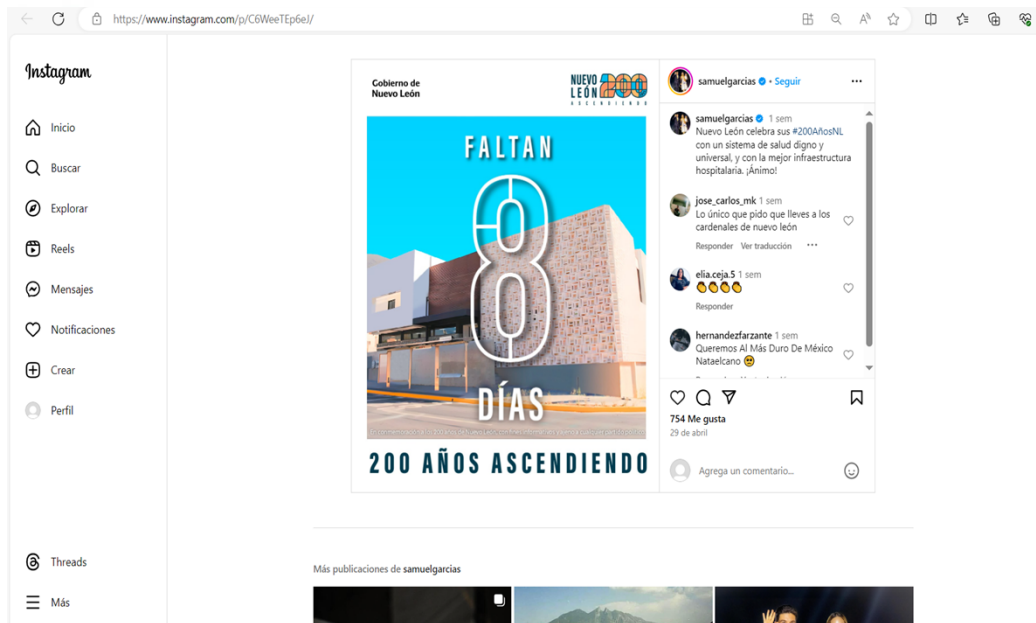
https://www.instagram.com/p/C6WeeTEp6eJ/

Instagram

Inicio

Buscar

Explorar

Reels

Mensajes

Notificaciones

Crear

Perfil

Threads

Más

Gobierno de Nuevo León

NUEVO LEÓN 200 ASCENDIENDO

FALTAN

8

DÍAS

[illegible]

200 AÑOS ASCENDIENDO

samuelgarcias • Seguir

samuelgarcias 1 sem
Nuevo León celebra sus #200AñosNL con un sistema de salud digno y universal, y con la mejor infraestructura hospitalaria. ¡Ánimo!

jose_carlos_mk 1 sem
Lo único que pido que lleves a los cardenales de nuevo león
Responder Ver traducción

elia.ceja.5 1 sem
👏👏👏👏
Responder

hernandezfarzante 1 sem
Queremos Al Más Duro De México Nataelcano 🥺

754 Me gusta
29 de abril

Agrega un comentario...

Más publicaciones de samuelgarcias